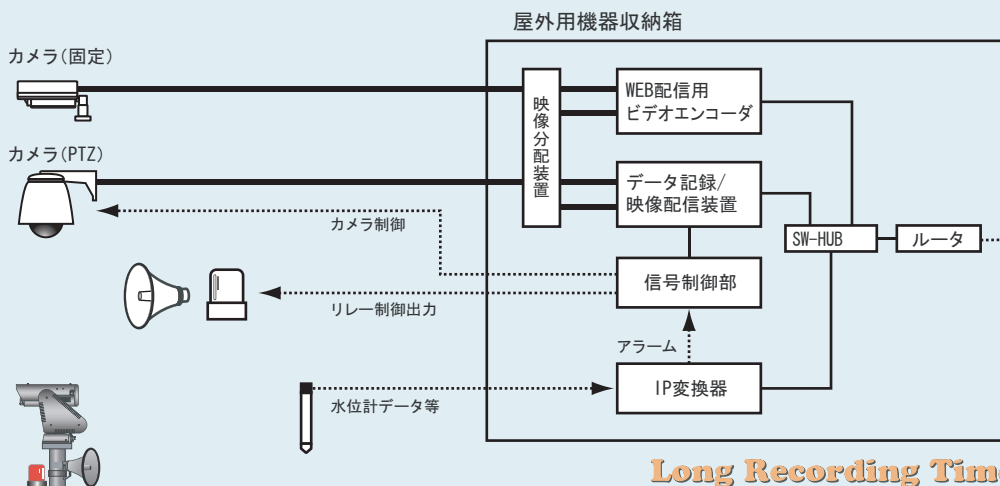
屋外用機器収納箱

カメラ(固定)

カメラ(PTZ)

映像分配装置

WEB配信用
ビデオエンコーダ

データ記録/
映像配信装置

SW-HUB

ルータ

カメラ制御

信号制御部

リレー制御出力

アラーム

IP変換器

水位計データ等

Long Recording Tim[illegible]